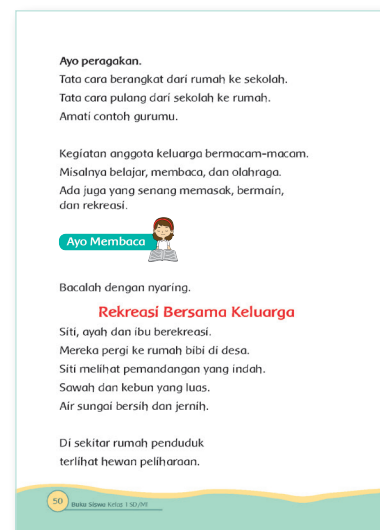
**Ayo peragakan.**
Tata cara berangkat dari rumah ke sekolah.
Tata cara pulang dari sekolah ke rumah.
Amati contoh gurumu.

Kegiatan anggota keluarga bermacam-macam.
Misalnya belajar, membaca, dan olahraga.
Ada juga yang senang memasak, bermain, dan rekreasi.

Ayo Membaca

Bacalah dengan nyaring.

Rekreasi Bersama Keluarga
Siti, ayah dan ibu berekreasi.
Mereka pergi ke rumah bibi di desa.
Siti melihat pemandangan yang indah.
Sawah dan kebun yang luas.
Air sungai bersih dan jernih.

Di sekitar rumah penduduk
terlihat hewan peliharaan.

50 Buku Siswa Kelas 1 SD/MI